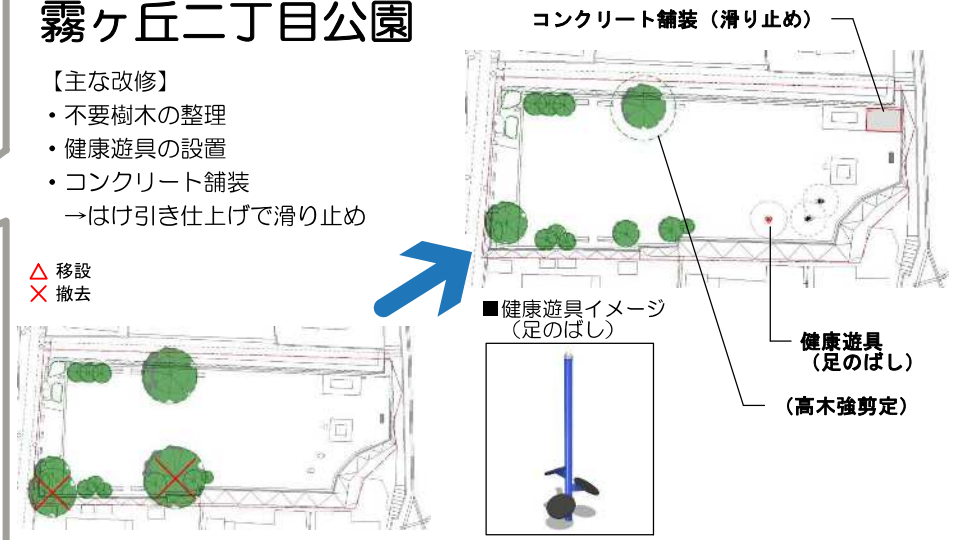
霧ヶ丘二丁目公園

【主な改修】
・不要樹木の整理
・健康遊具の設置
・コンクリート舗装
→はけ引き仕上げで滑り止め

△ 移設
✕ 撤去

コンクリート舗装（滑り止め）

■健康遊具イメージ
（足のばし）

健康遊具
（足のばし）

（高木強剪定）